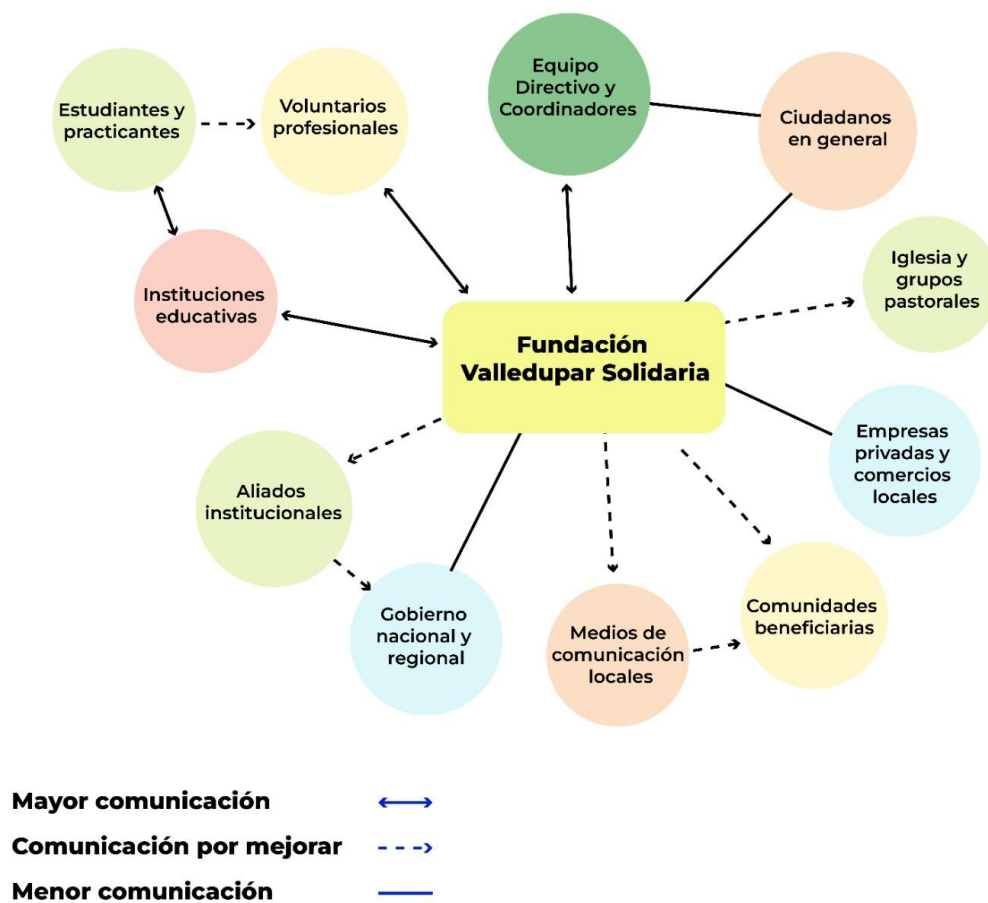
Estudiantes y practicantes

Voluntarios profesionales

Equipo Directivo y Coordinadores

Ciudadanos en general

Iglesia y grupos pastorales

Instituciones educativas

Fundación Valledupar Solidaria

Empresas privadas y comercios locales

Aliados institucionales

Gobierno nacional y regional

Medios de comunicación locales

Comunidades beneficiarias

Mayor comunicación

Comunicación por mejorar

Menor comunicación